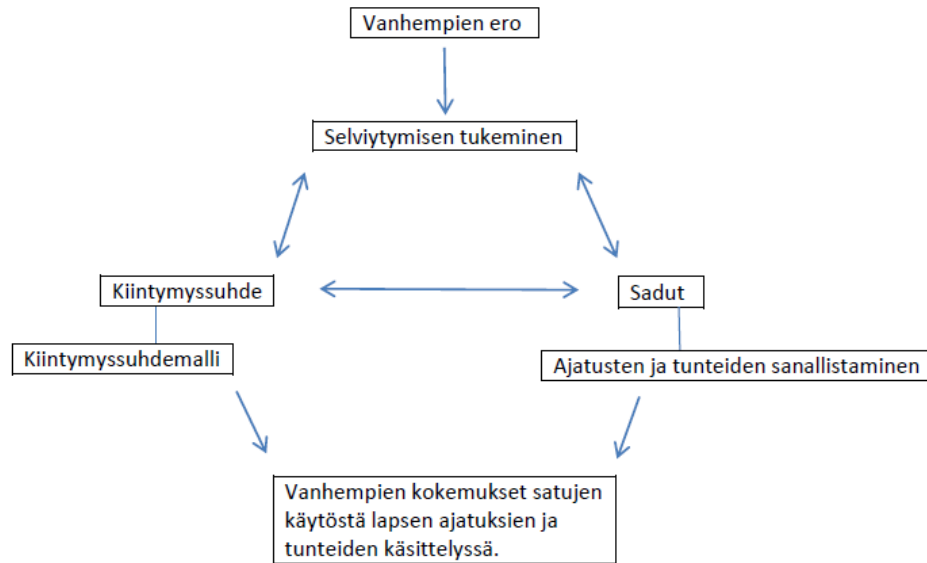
Vanhempien ero

Selviytymisen tukeminen

Kiintymyssuhde

Sadut

Kiintymyssuhdemalli

Ajatusten ja tunteiden sanallistaminen

Vanhempien kokemukset satujen käytöstä lapsen ajatuksien ja tunteiden käsittelyssä.